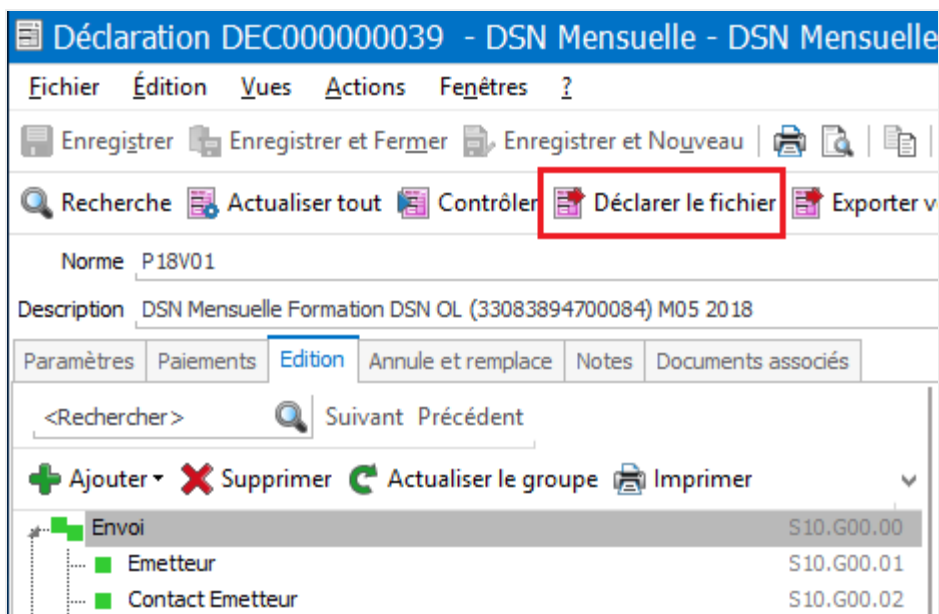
Déclaration DEC000000039 - DSN Mensuelle - DSN Mensuelle

Fichier Édition Vues Actions Fenêtres ?

Enregistrer Enregistrer et Fermer Enregistrer et Nouveau

Recherche Actualiser tout Contrôler Déclarer le fichier Exporter v

Norme P18V01

Description DSN Mensuelle Formation DSN OL (33083894700084) M05 2018

Paramètres Paiements Edition Annule et remplace Notes Documents associés

<Rechercher> Suivant Précédent

Ajouter Supprimer Actualiser le groupe Imprimer

Envoi S10.G00.00
Emetteur S10.G00.01
Contact Emetteur S10.G00.02